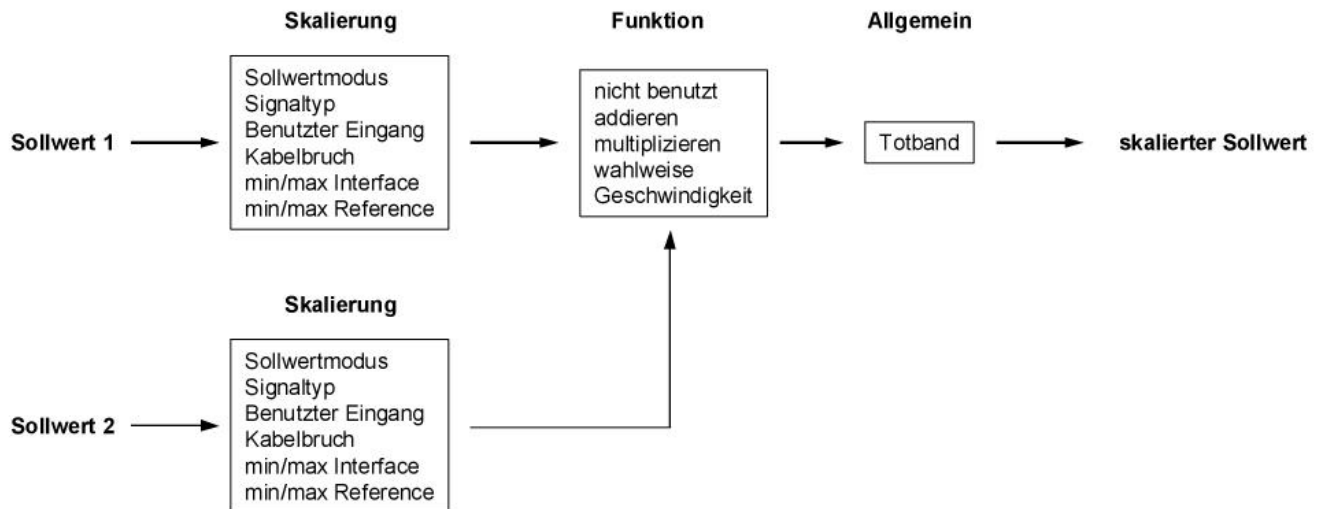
Skalierung

Funktion

Allgemein

Sollwert 1

Sollwertmodus
Signaltyp
Benutzter Eingang
Kabelbruch
min/max Interface
min/max Reference

nicht benutzt
addieren
multiplizieren
wahlweise
Geschwindigkeit

Totband

skalierter Sollwert

Skalierung

Sollwert 2

Sollwertmodus
Signaltyp
Benutzter Eingang
Kabelbruch
min/max Interface
min/max Reference